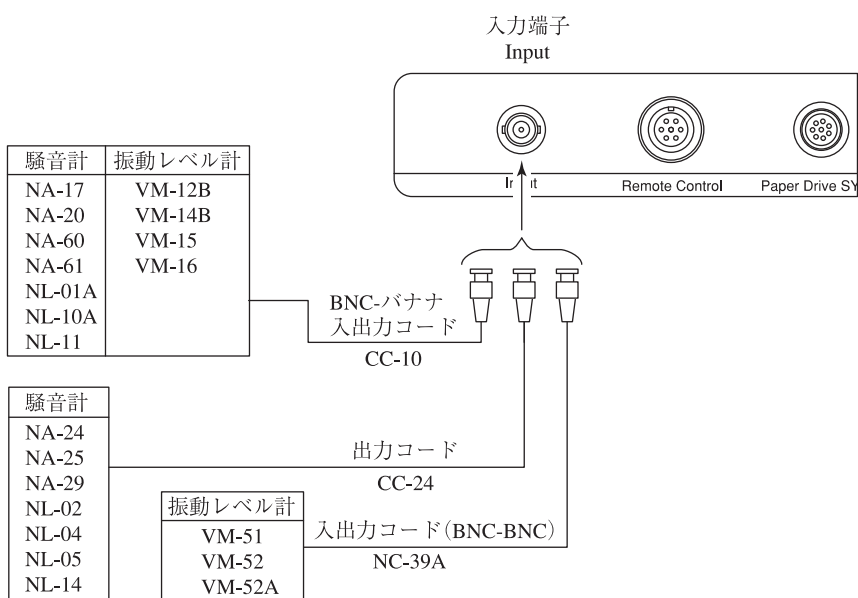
入力端子
Input

In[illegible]ut

Remote Control

Paper Drive SY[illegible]

| 騒音計 | 振動レベル計 |
|---|---|
| NA-17 | VM-12B |
| NA-20 | VM-14B |
| NA-60 | VM-15 |
| NA-61 | VM-16 |
| NL-01A | |
| NL-10A | |
| NL-11 | |

BNC-バナナ
入出力コード
CC-10

| 騒音計 |
|---|
| NA-24 |
| NA-25 |
| NA-29 |
| NL-02 |
| NL-04 |
| NL-05 |
| NL-14 |

出力コード
CC-24

| 振動レベル計 |
|---|
| VM-51 |
| VM-52 |
| VM-52A |

入出力コード(BNC-BNC)
NC-39A